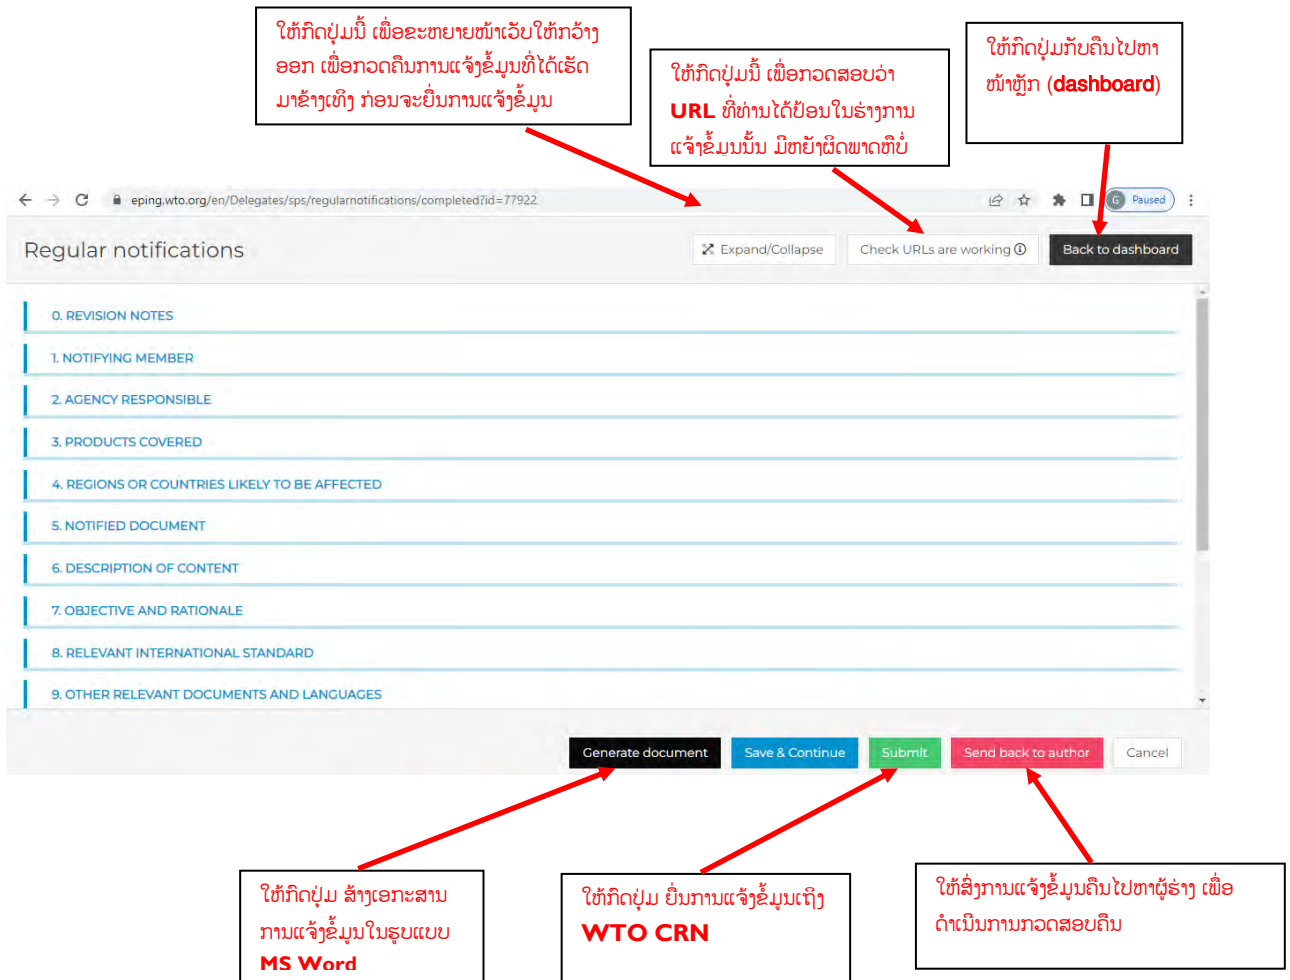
ໃຫ້ກົດປຸ່ມນີ້ ເພື່ອຂະຫຍາຍໜ້າເວັບໃຫ້ກວ້າງອອກ ເພື່ອກວດຄືນການແຈ້ງຂໍ້ມູນທີ່ໄດ້ເຮັດມາຂ້າງເທິງ ກ່ອນຈະຍື່ນການແຈ້ງຂໍ້ມູນ

ໃຫ້ກົດປຸ່ມນີ້ ເພື່ອກວດສອບວ່າ URL ທີ່ທ່ານໄດ້ປ້ອນໃນຮ່າງການແຈ້ງຂໍ້ມູນນັ້ນ ມີຫຍັງຜິດພາດຫຼືບໍ່

ໃຫ້ກົດປຸ່ມກັບຄືນໄປຫາໜ້າຫຼັກ (dashboard)

eping.wto.org/en/Delegates/sps/regularnotifications/completed?id=77922

Paused

Regular notifications

Expand/Collapse

Check URLs are working

Back to dashboard

0. REVISION NOTES

1. NOTIFYING MEMBER

2. AGENCY RESPONSIBLE

3. PRODUCTS COVERED

4. REGIONS OR COUNTRIES LIKELY TO BE AFFECTED

5. NOTIFIED DOCUMENT

6. DESCRIPTION OF CONTENT

7. OBJECTIVE AND RATIONALE

8. RELEVANT INTERNATIONAL STANDARD

9. OTHER RELEVANT DOCUMENTS AND LANGUAGES

Generate document

Save & Continue

Submit

Send back to author

Cancel

ໃຫ້ກົດປຸ່ມ ສ້າງເອກະສານການແຈ້ງຂໍ້ມູນໃນຮູບແບບ MS Word

ໃຫ້ກົດປຸ່ມ ຍື່ນການແຈ້ງຂໍ້ມູນເຖິງ WTO CRN

ໃຫ້ສົ່ງການແຈ້ງຂໍ້ມູນຄືນໄປຫາຜູ້ຮ່າງ ເພື່ອດຳເນີນການກວດສອບຄືນ